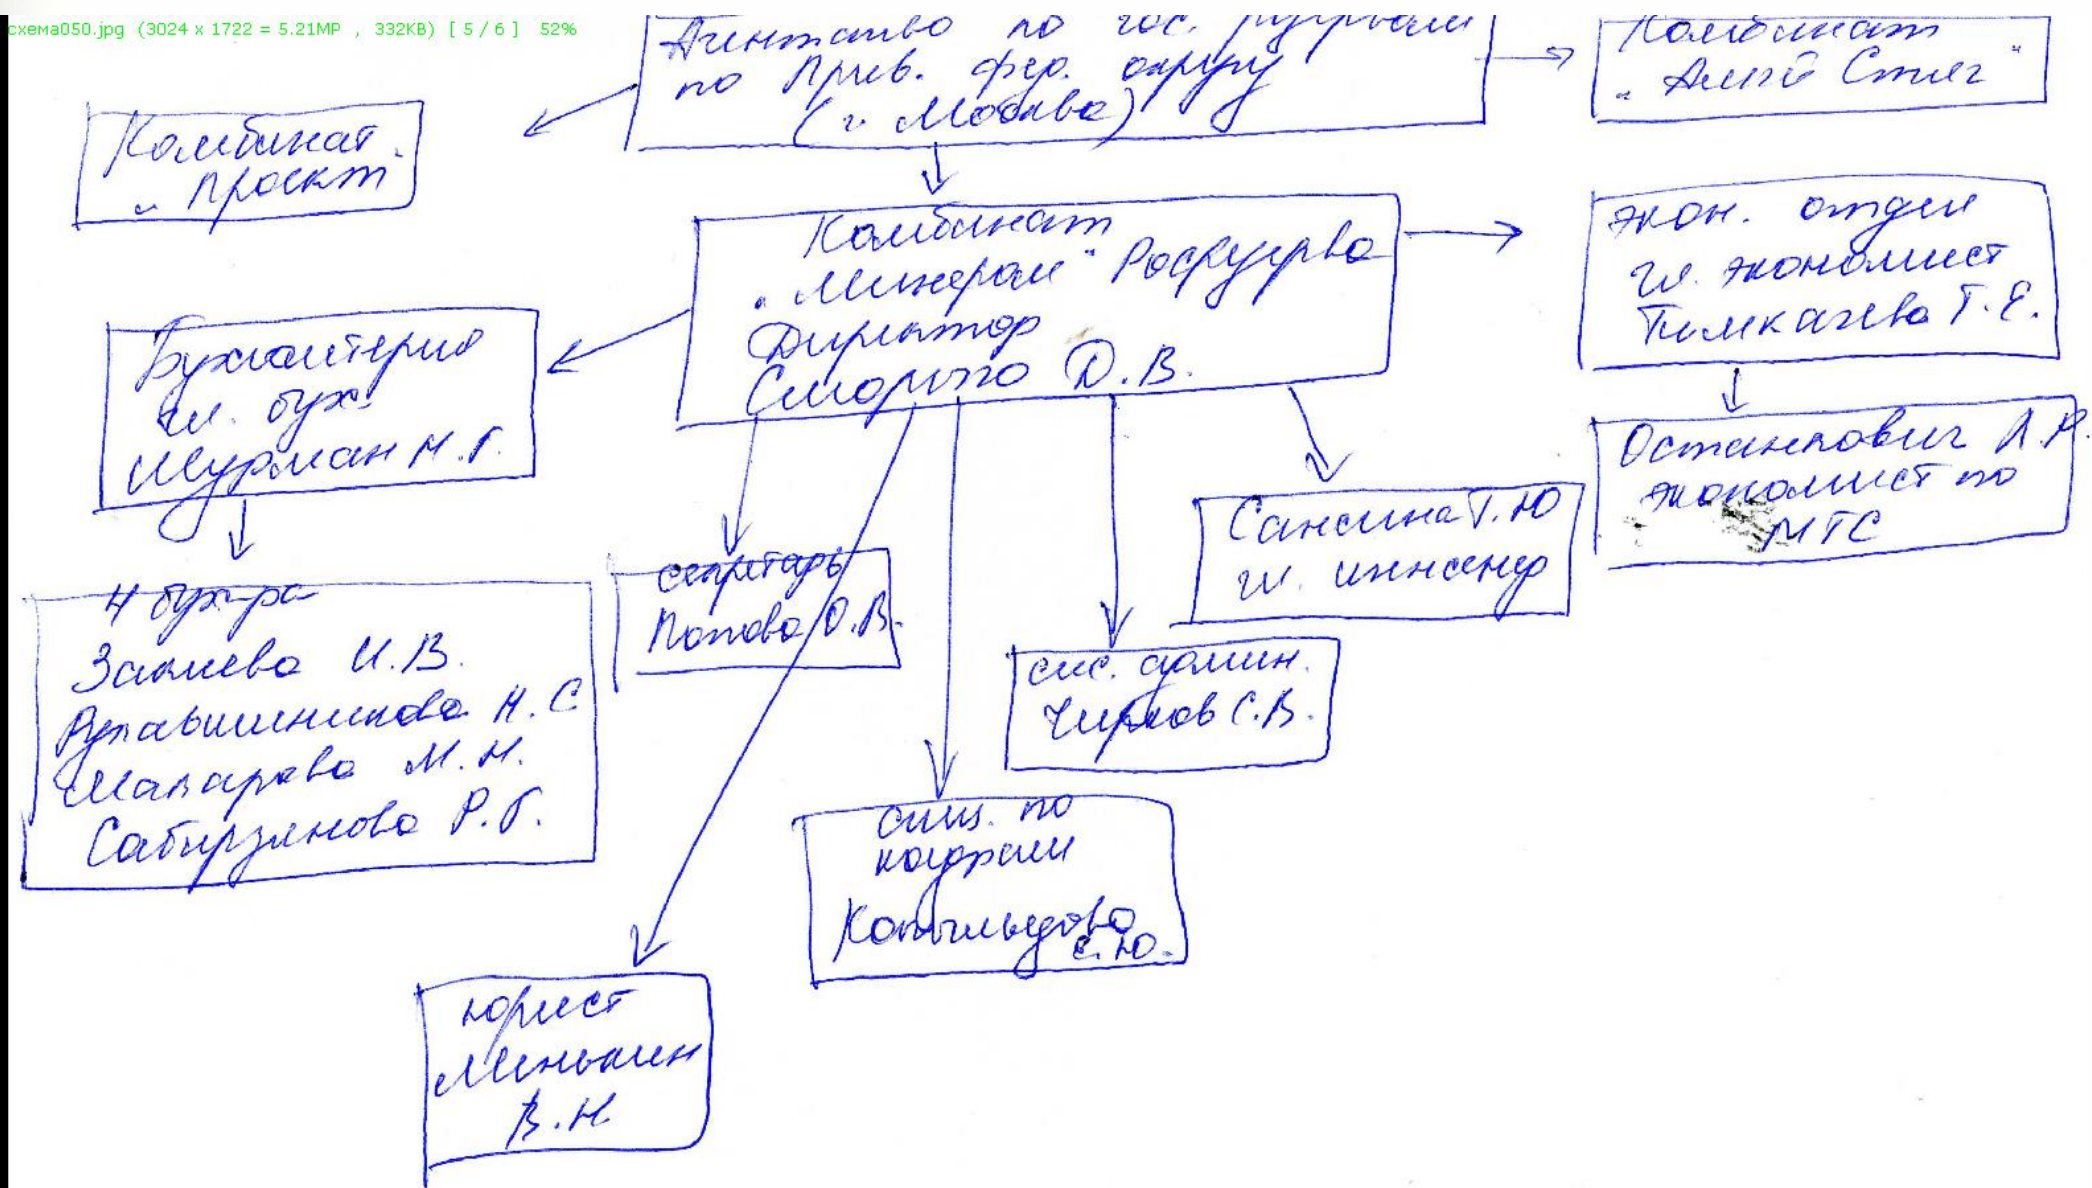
схема050.jpg (3024 x 1722 = 5.21MP , 332KB) [ 5 / 6 ] 52%

Агентство по гос. резервам по Прив. фед. округу (г. Москва)

Комбинат „Алтай Стиль"

Комбинат „Проект"

Комбинат „Минерал" Росрезерва Директор Сидоренко Д.В.

экон. отдел гл. экономист Тимкачева Г.Е.

Бухгалтерия гл. бух. Шурман М.Г.

Остапович Л.А. экономист по МТС

Санкина Т.Ю гл. инженер

4 бух-ра
Зайцева И.В.
Лукавишникова Н.С
Макарова М.Н.
Сабирзянова Р.Г.

секретарь Попова О.В.

сис. админ. Чирков С.В.

спец. по кадрам Кобыльцова С.Ю.

юрист Минькин В.Н